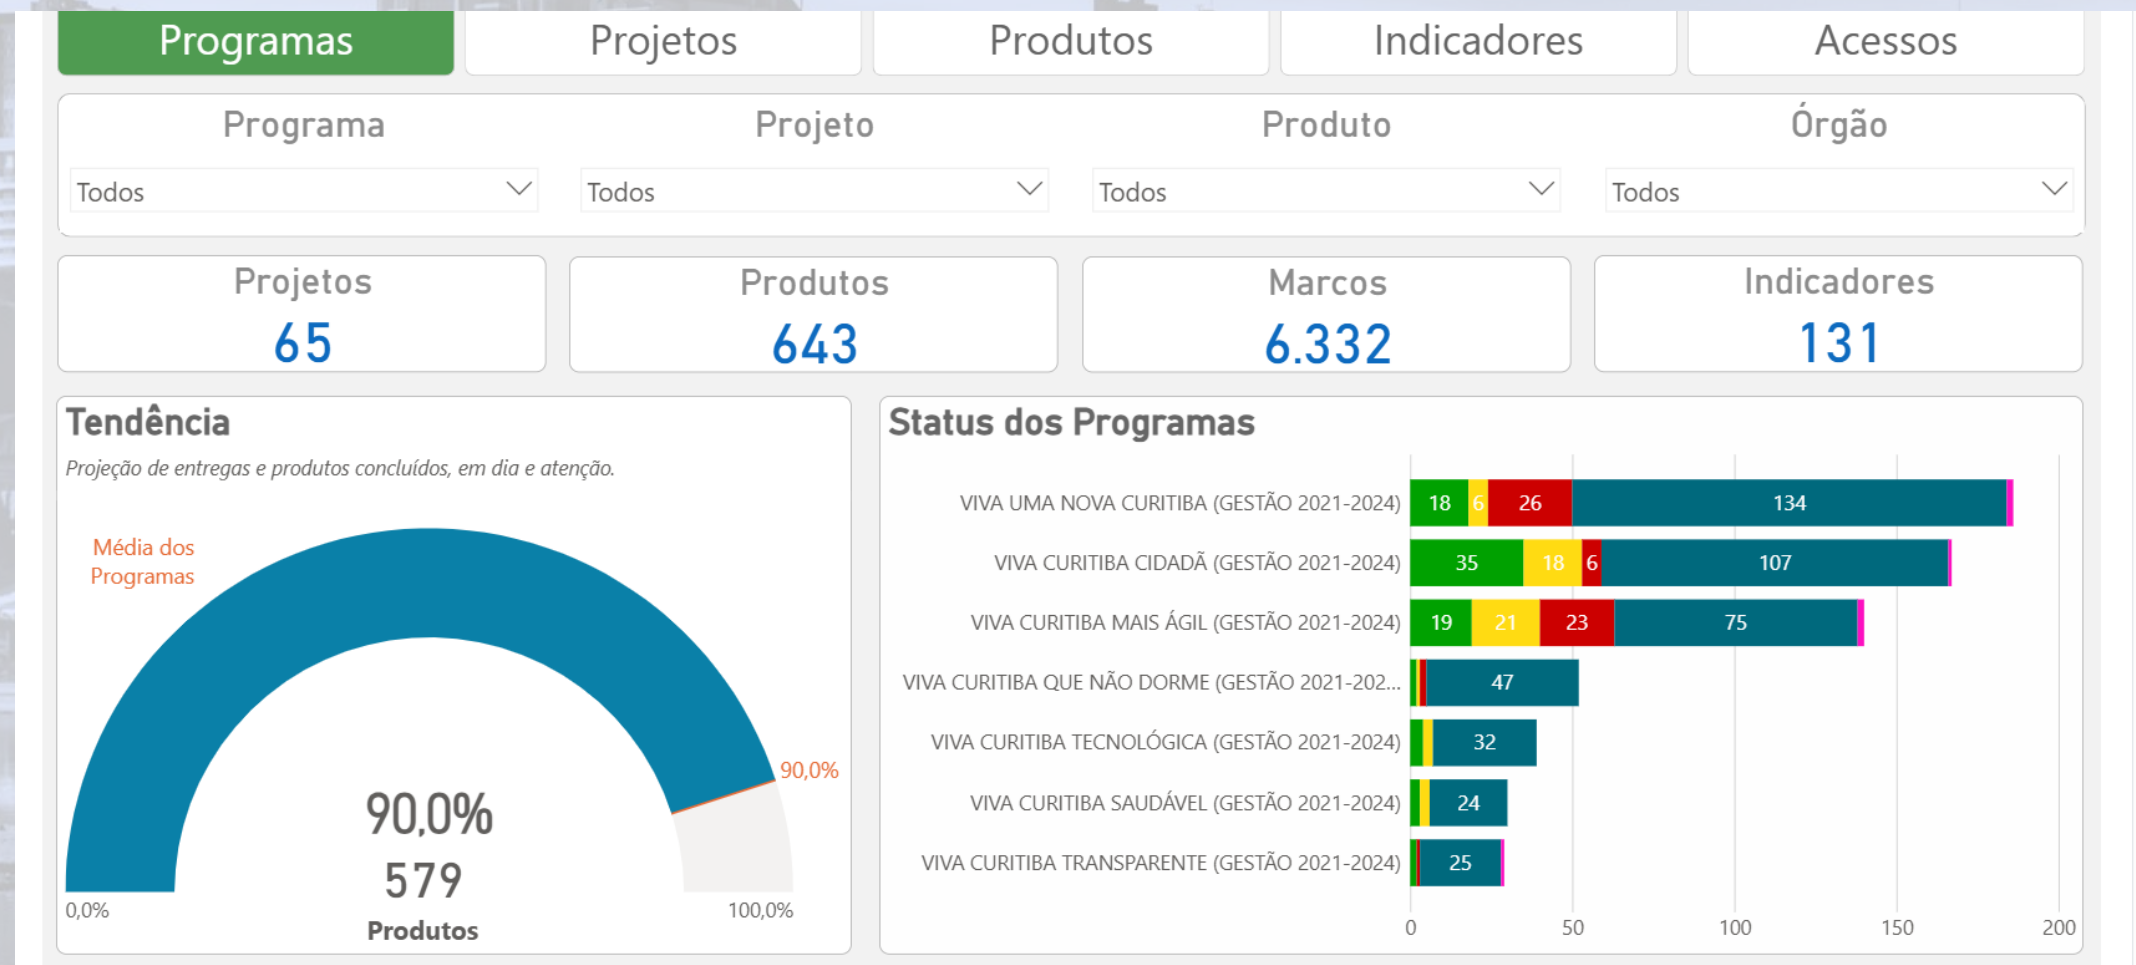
Programas | Projetos | Produtos | Indicadores | Acessos

Programa
Todos

Projeto
Todos

Produto
Todos

Órgão
Todos

Projetos
65

Produtos
643

Marcos
6.332

Indicadores
131

Tendência
Projeção de entregas e produtos concluídos, em dia e atenção.

Média dos Programas

90,0%

90,0%
579
Produtos

0,0%
100,0%

Status dos Programas

VIVA UMA NOVA CURITIBA (GESTÃO 2021-2024) 18 6 26 134
VIVA CURITIBA CIDADÃ (GESTÃO 2021-2024) 35 18 6 107
VIVA CURITIBA MAIS ÁGIL (GESTÃO 2021-2024) 19 21 23 75
VIVA CURITIBA QUE NÃO DORME (GESTÃO 2021-202... 47
VIVA CURITIBA TECNOLÓGICA (GESTÃO 2021-2024) 32
VIVA CURITIBA SAUDÁVEL (GESTÃO 2021-2024) 24
VIVA CURITIBA TRANSPARENTE (GESTÃO 2021-2024) 25

0 50 100 150 200